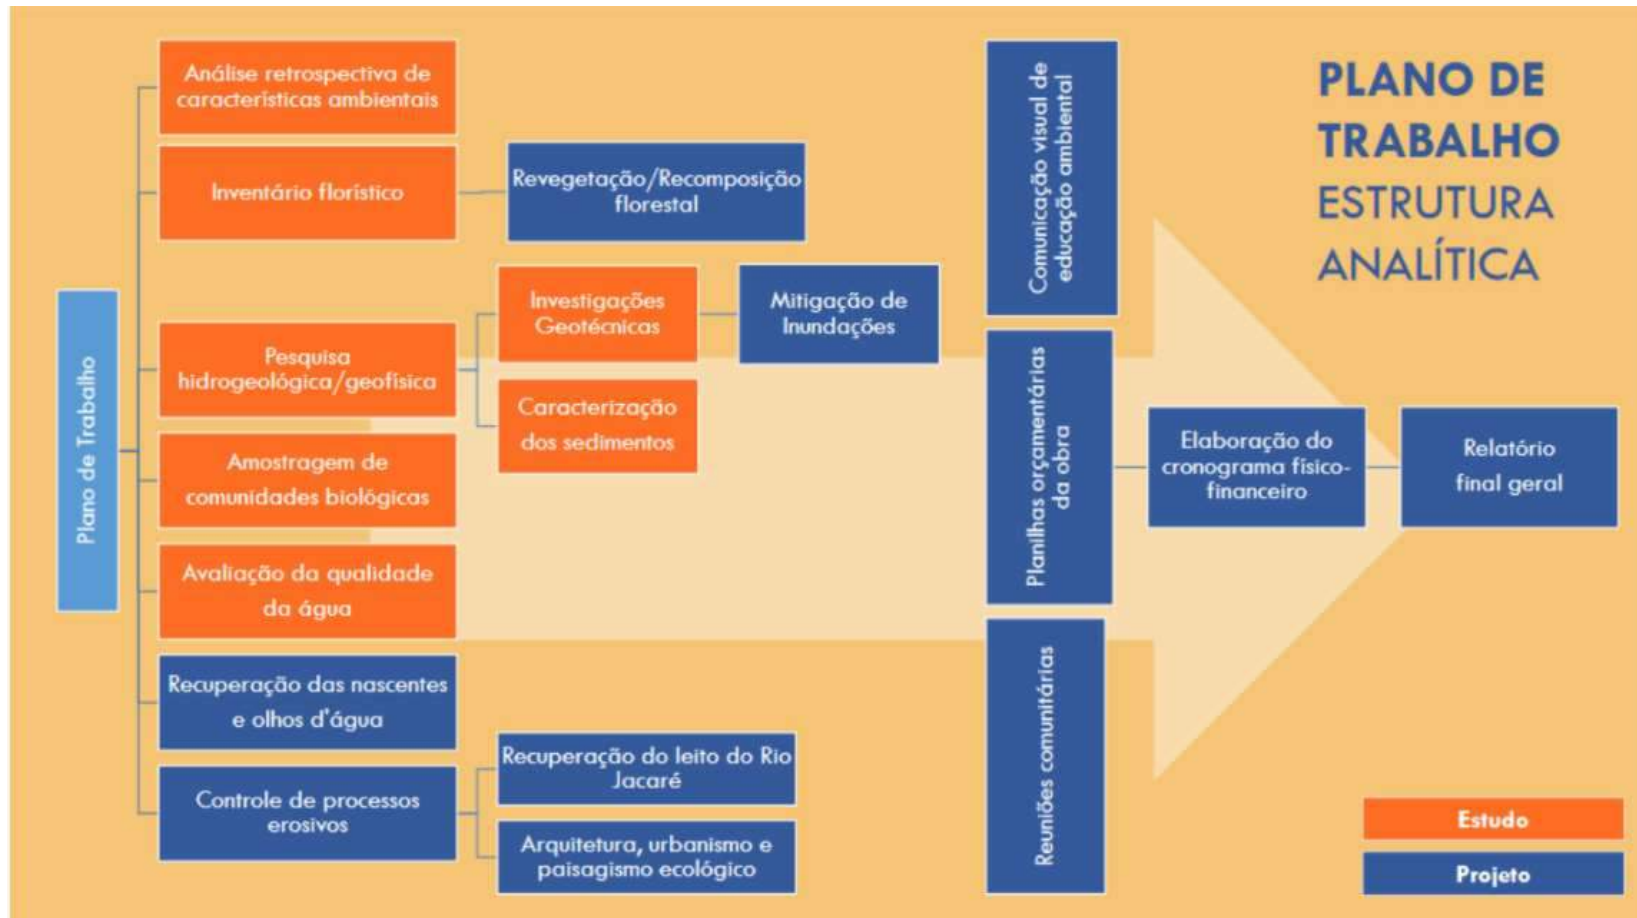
PLANO DE TRABALHO
ESTRUTURA ANALÍTICA

Plano de Trabalho

Análise retrospectiva de características ambientais

Inventário florístico

Revegetação/Recomposição florestal

Pesquisa hidrogeológica/geofísica

Investigações Geotécnicas

Mitigação de Inundações

Caracterização dos sedimentos

Amostragem de comunidades biológicas

Avaliação da qualidade da água

Recuperação das nascentes e olhos d'água

Controle de processos erosivos

Recuperação do leito do Rio Jacaré

Arquitetura, urbanismo e paisagismo ecológico

Comunicação visual de educação ambiental

Planilhas orçamentárias da obra

Reuniões comunitárias

Elaboração do cronograma físico-financeiro

Relatório final geral

Estudo

Projeto